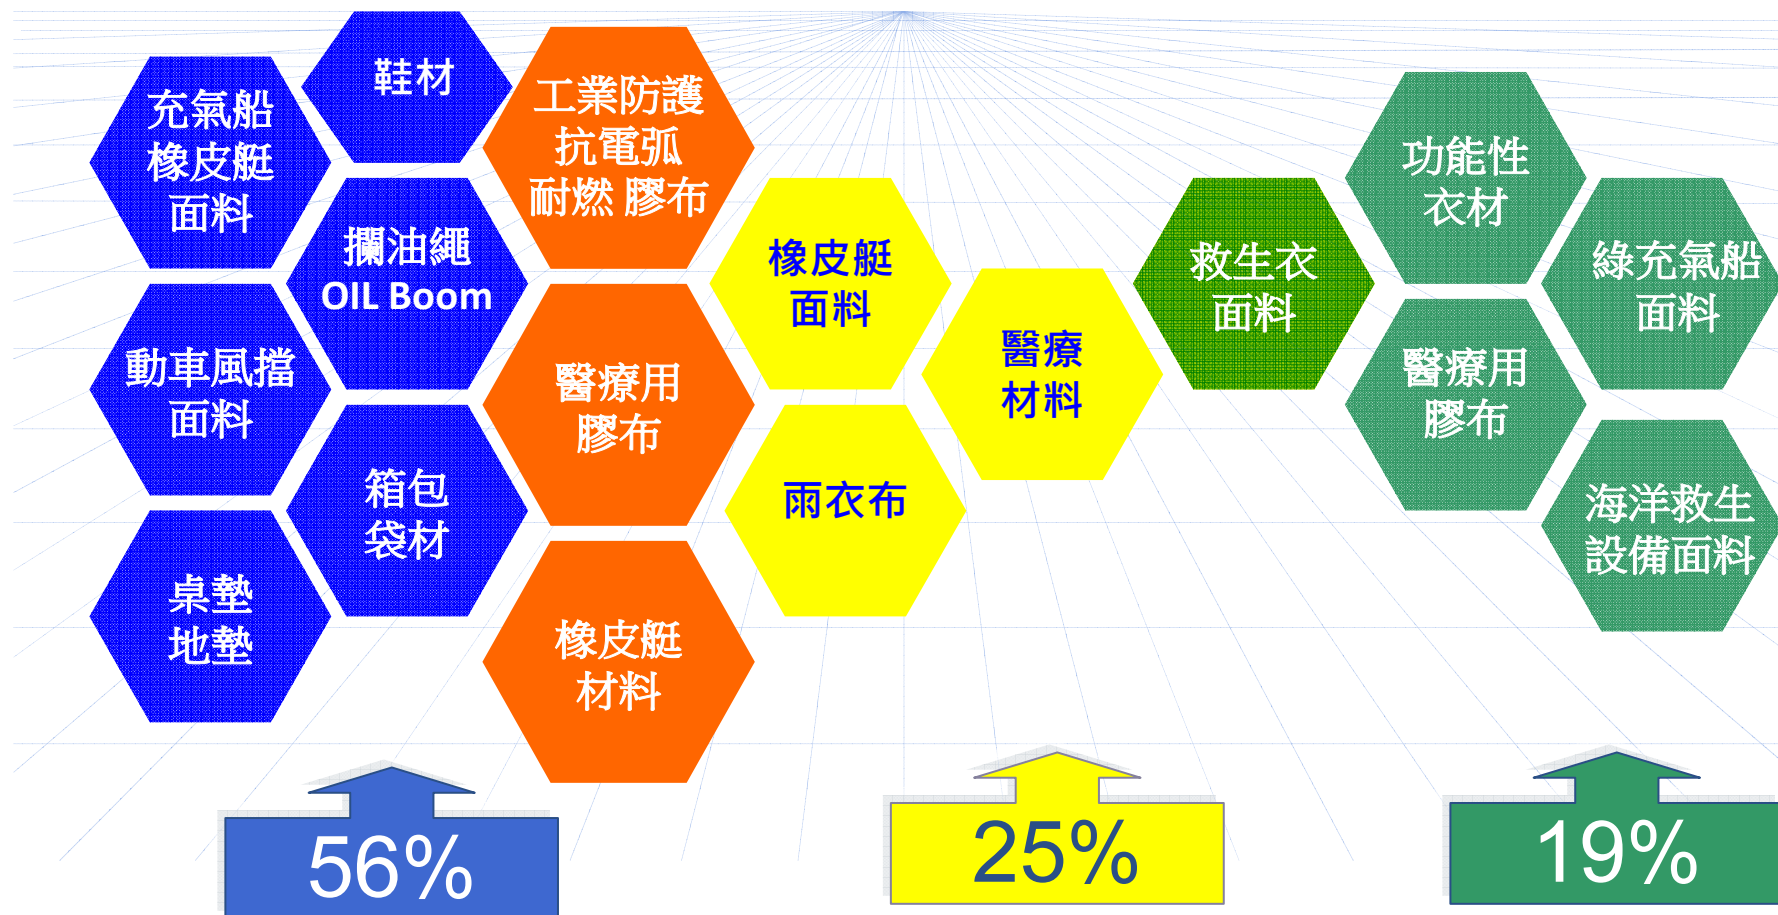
充氣船
橡皮艇
面料

鞋材

攔油繩
OIL Boom

動車風擋
面料

箱包
袋材

桌墊
地墊

工業防護
抗電弧
耐燃 膠布

醫療用
膠布

橡皮艇
材料

橡皮艇
面料

雨衣布

醫療
材料

救生衣
面料

功能性
衣材

綠充氣船
面料

醫療用
膠布

海洋救生
設備面料

56%

25%

19%